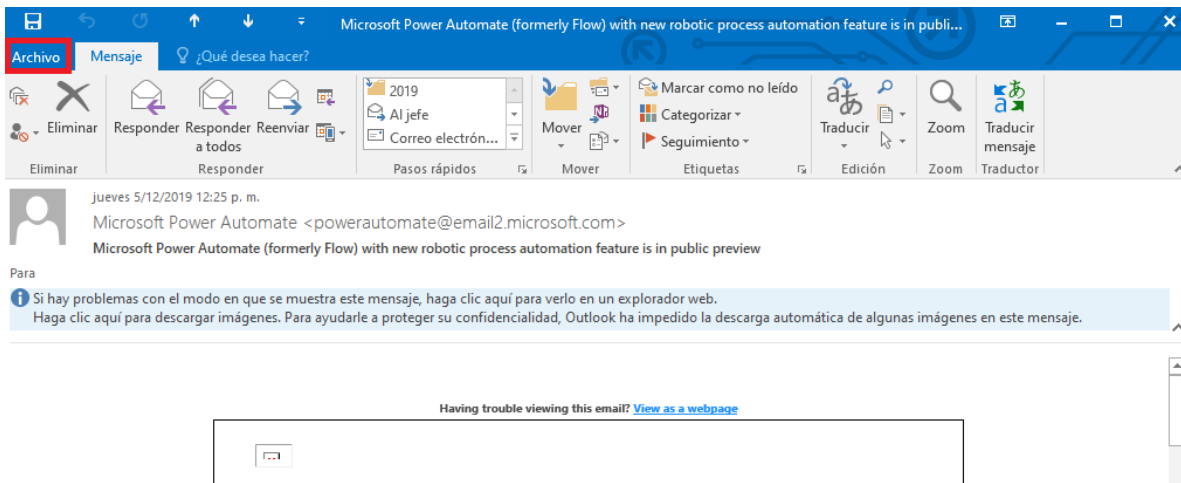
Microsoft Power Automate (formerly Flow) with new robotic process automation feature is in publi...

Archivo Mensaje ¿Qué desea hacer?

Eliminar
Eliminar

Responder Responder a todos Reenviar
Responder

2019
Al jefe
Correo electrón...
Pasos rápidos

Mover
Mover

Marcar como no leído
Categorizar
Seguimiento
Etiquetas

Traducir
Edición

Zoom
Zoom

Traducir mensaje
Traductor

jueves 5/12/2019 12:25 p. m.
Microsoft Power Automate <powerautomate@email2.microsoft.com>
Microsoft Power Automate (formerly Flow) with new robotic process automation feature is in public preview

Para

Si hay problemas con el modo en que se muestra este mensaje, haga clic aquí para verlo en un explorador web.
Haga clic aquí para descargar imágenes. Para ayudarle a proteger su confidencialidad, Outlook ha impedido la descarga automática de algunas imágenes en este mensaje.

Having trouble viewing this email? View as a webpage